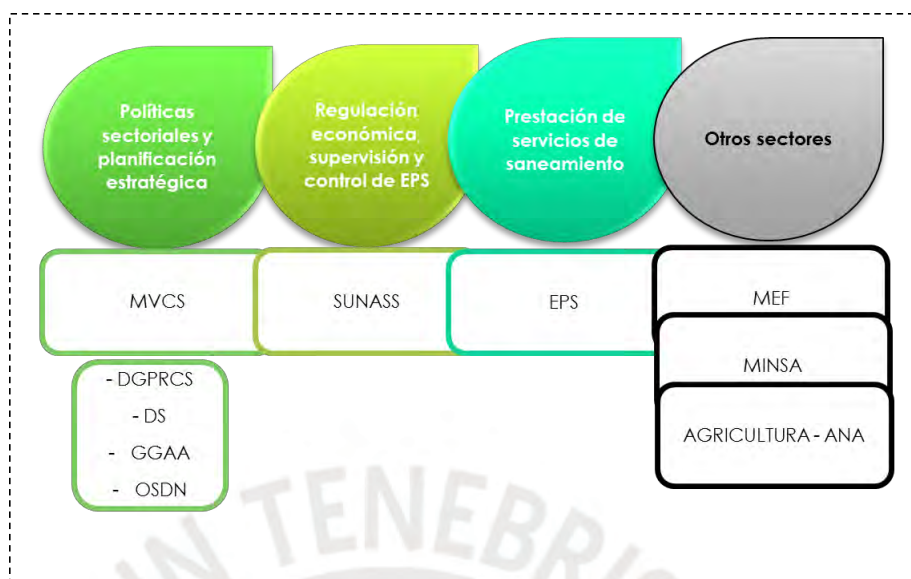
Políticas sectoriales y planificación estratégica

Regulación económica, supervisión y control de EPS

Prestación de servicios de saneamiento

Otros sectores

MVCS

SUNASS

EPS

MEF

MINSA

AGRICULTURA - ANA

- DGPRCS
- DS
- GGAA
- OSDN

TENEBR